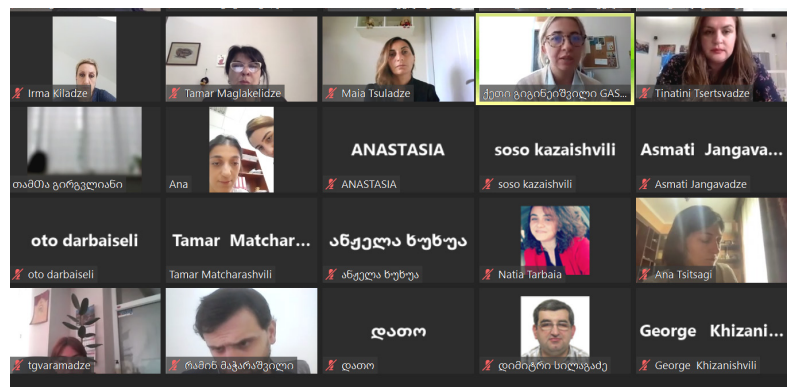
Irma Kiladze
Tamar Maglakelidze
Maia Tsuladze
ქეთი გიგინეიშვილი GAS...
Tinatini Tsertsvadze

თამთა გირგვლიანი
Ana
ANASTASIA
ANASTASIA
soso kazaishvili
soso kazaishvili
Asmati Jangava...
Asmati Jangavadze

oto darbaiseli
oto darbaiseli
Tamar Matchar...
Tamar Matcharashvili
ანჟელა ხუხუა
ანჟელა ხუხუა
Natia Tarbaia
Ana Tsitsagi

tgvaramadze
რამინ მაჭარაშვილი
დათო
დათო
დიმიტრი სილაგაძე
George Khizani...
George Khizanishvili